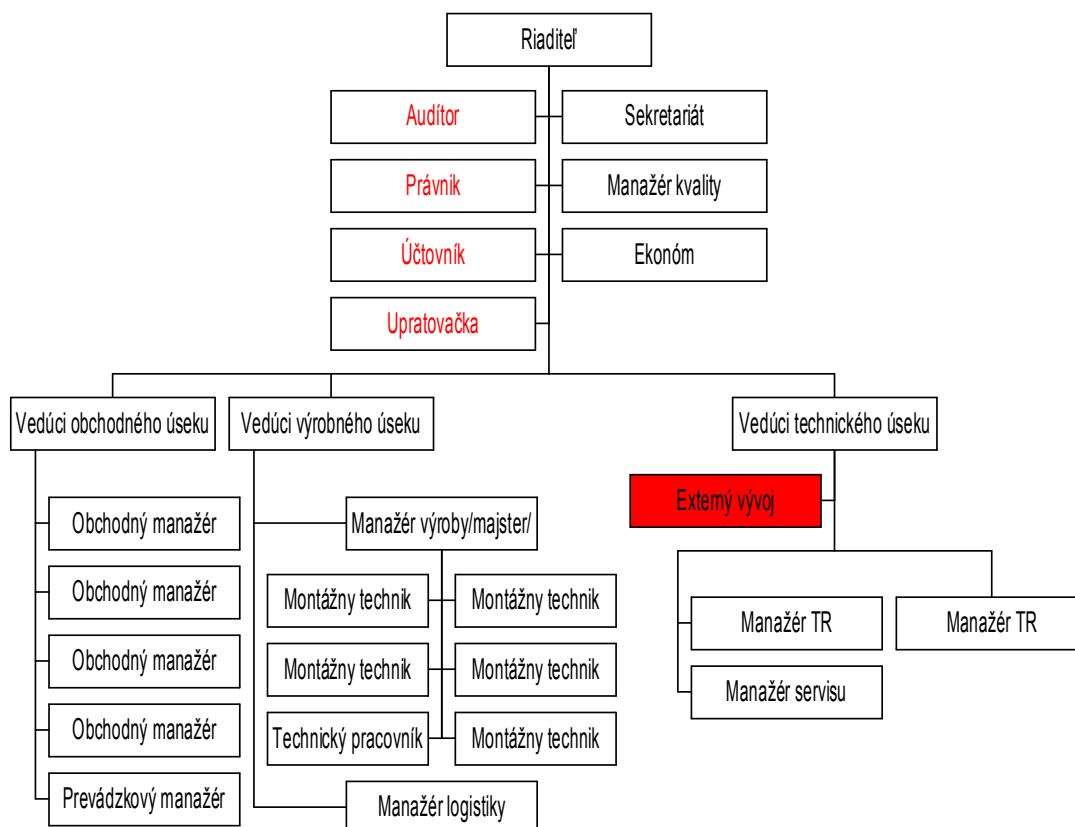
Riaditeľ

Audítor

Sekretariát

Právnik

Manažér kvality

Účtovník

Ekonóm

Upratovačka

Vedúci obchodného úseku

Vedúci výrobného úseku

Vedúci technického úseku

Externý vývoj

Obchodný manažér

Manažér výroby/majster/

Obchodný manažér

Montážny technik

Montážny technik

Manažér TR

Manažér TR

Obchodný manažér

Montážny technik

Montážny technik

Manažér servisu

Obchodný manažér

Technický pracovník

Montážny technik

Prevádzkový manažér

Manažér logistiky